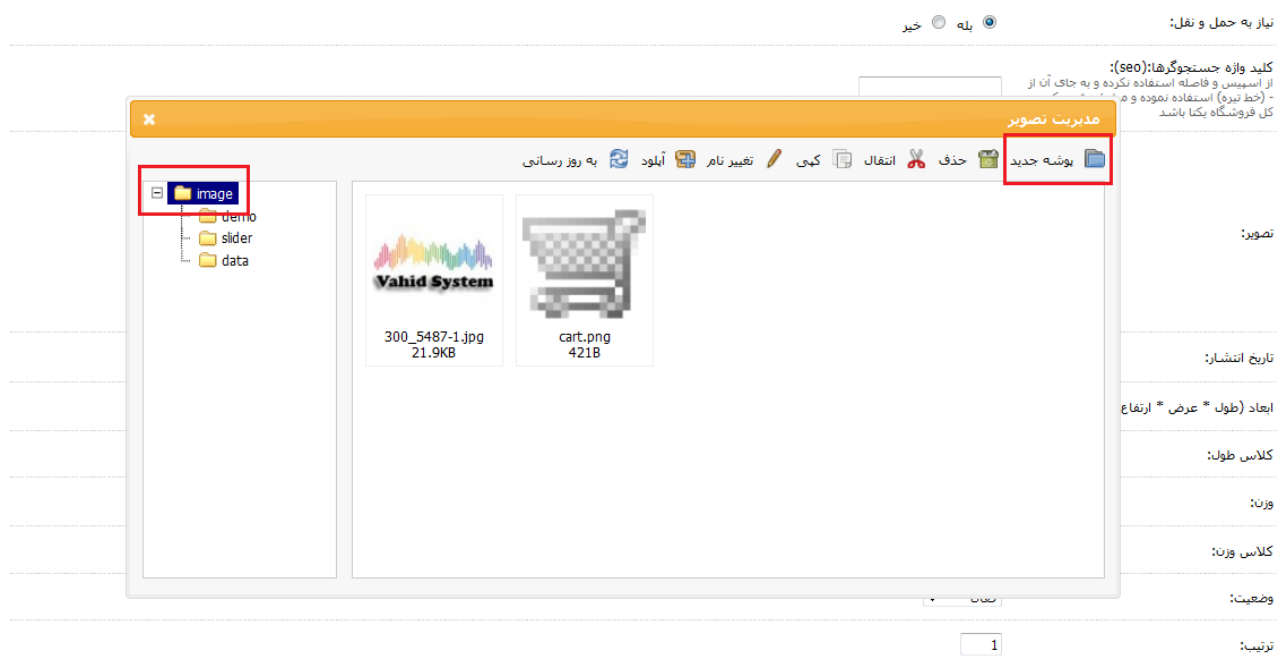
نیاز به حمل و نقل: بله خیر

کلید واژه جستجوگرها:(seo):
از اسپیس و فاصله استفاده نکرده و به جای آن از - (خط تیره) استفاده نموده و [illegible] کل فروشگاه یکتا باشد

مدیریت تصویر

پوشه جدید حذف انتقال کپی تغییر نام آپلود به روز رسانی

image
demo
slider
data

Vahid System
300_5487-1.jpg
21.9KB

cart.png
421B

تصویر:

تاریخ انتشار:

ابعاد (طول * عرض * ارتفاع

کلاس طول:

وزن:

کلاس وزن:

وضعیت:

ترتیب: 1